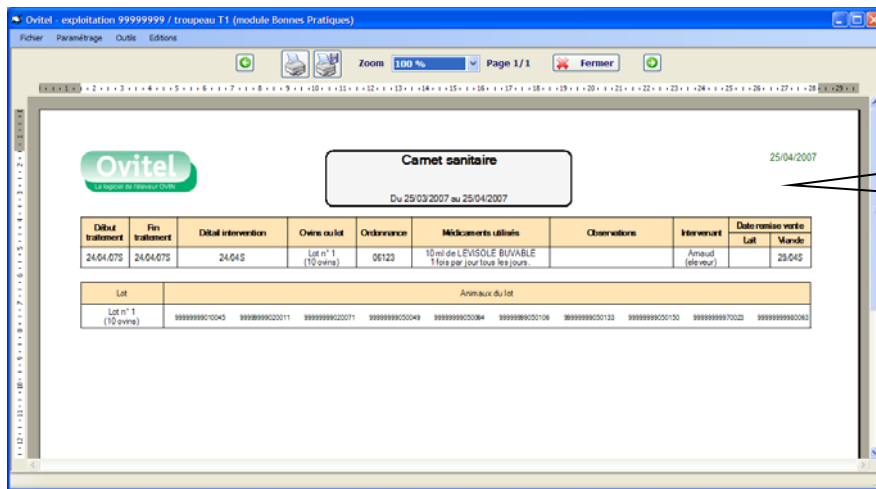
Ovitel - exploitation 99999999 / troupeau T1 (module Bonnes Pratiques)

Fichier Paramétrage Outils Editions

Zoom 100 % Page 1/1 Fermer

Ovitel
Le logiciel de l'éleveur OVIN

Carnet sanitaire
Du 25/03/2007 au 25/04/2007

25/04/2007

| Début traitement | Fin traitement | Détail intervention | Ovins ou lot | Ordonnance | Médicaments utilisés | Observations | Intervenant | Date remise vente Lait | Date remise vente Viande |
|---|---|---|---|---|---|---|---|---|---|
| 24/04/07S | 24/04/07S | 24/04S | Lot n° 1 (10 ovins) | 06123 | 10 ml de LEVISOLE BUVABLE 1 fois par jour tous les jours. | | Arnaud (eleveur) | | 28/04S |

| Lot | Animaux du lot | | | | | | | | | | |
|---|---|---|---|---|---|---|---|---|---|---|---|
| Lot n° 1 (10 ovins) | 999999990010045 | 999999990020011 | 999999990020071 | 999999990050049 | 999999990050084 | 999999990050106 | 999999990050133 | 999999990050150 | 999999990070023 | 999999990080063 |